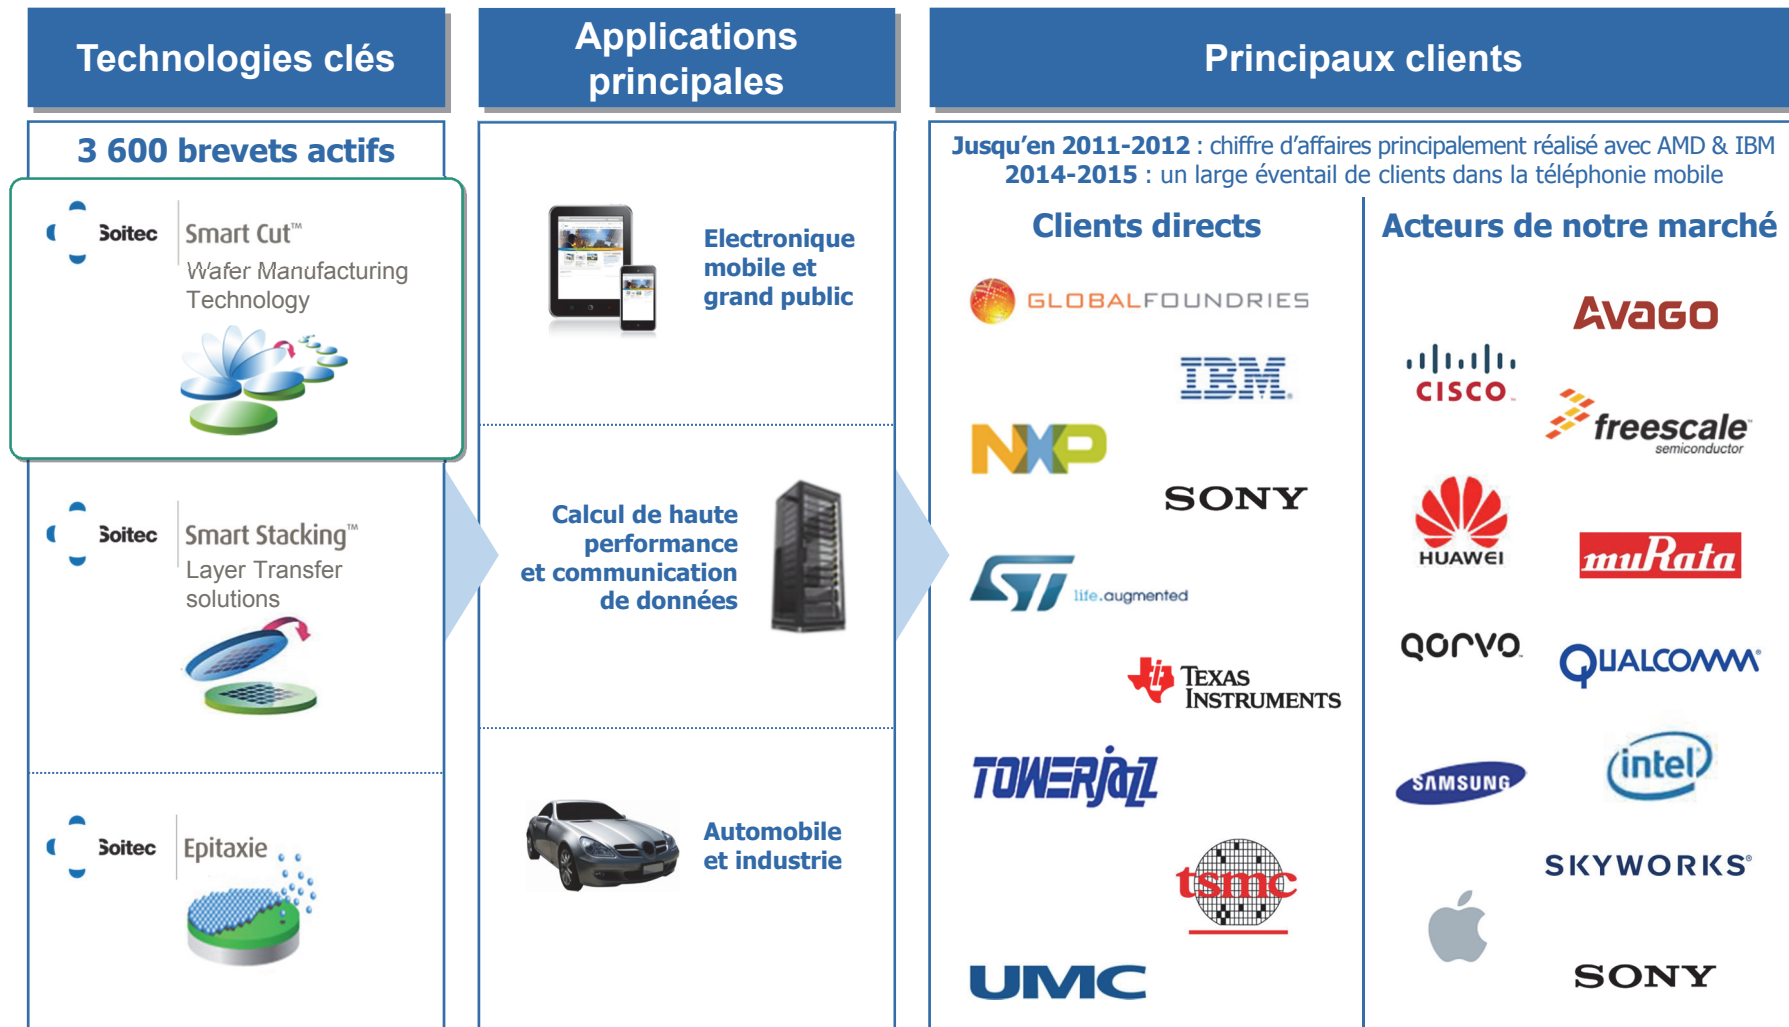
Technologies clés

Applications principales

Principaux clients

3 600 brevets actifs

Soitec Smart Cut™ Wafer Manufacturing Technology

Electronique mobile et grand public

Jusqu'en 2011-2012 : chiffre d'affaires principalement réalisé avec AMD & IBM
2014-2015 : un large éventail de clients dans la téléphonie mobile

Clients directs

Acteurs de notre marché

GLOBALFOUNDRIES

IBM

NXP

SONY

AVAGO

CISCO

freescale semiconductor

Soitec Smart Stacking™ Layer Transfer solutions

Calcul de haute performance et communication de données

ST life.augmented

TEXAS INSTRUMENTS

HUAWEI

muRata

QORVO

QUALCOMM

TOWERJAZZ

tsmc

UMC

SAMSUNG

intel

SKYWORKS

SONY

Soitec Epitaxie

Automobile et industrie